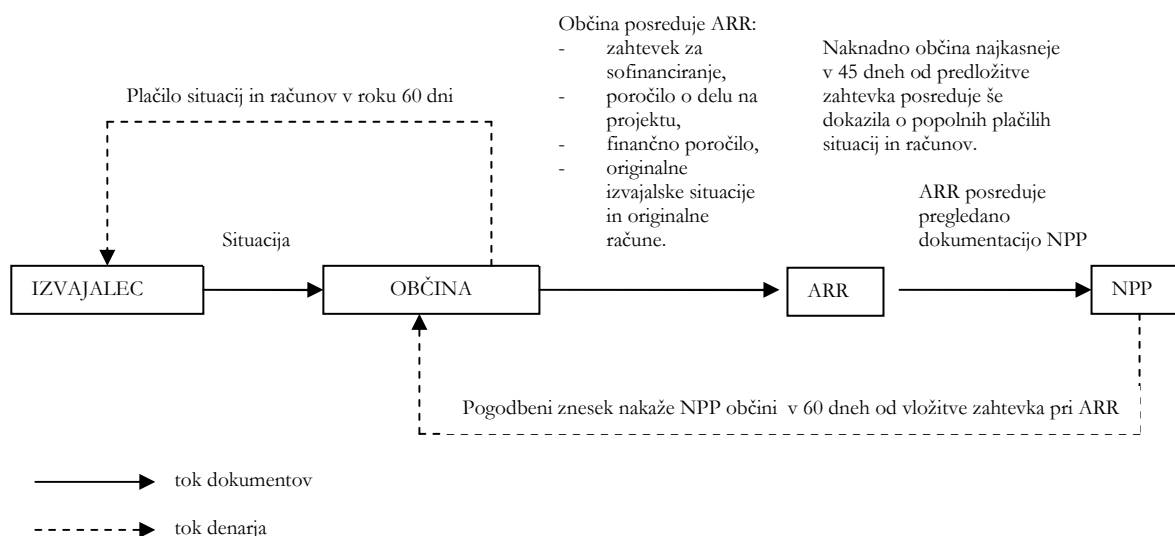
Plačilo situacij in računov v roku 60 dni

Občina posreduje ARR:
- zahtevek za sofinanciranje,
- poročilo o delu na projektu,
- finančno poročilo,
- originalne izvajalske situacije in originalne račune.

Naknadno občina najkasneje v 45 dneh od predložitve zahtevka posreduje še dokazila o popolnih plačilih situacij in računov.

ARR posreduje pregledano dokumentacijo NPP

Situacija

IZVAJALEC

OBČINA

ARR

NPP

Pogodbeni znesek nakaže NPP občini v 60 dneh od vložitve zahtevka pri ARR

tok dokumentov

tok denarja